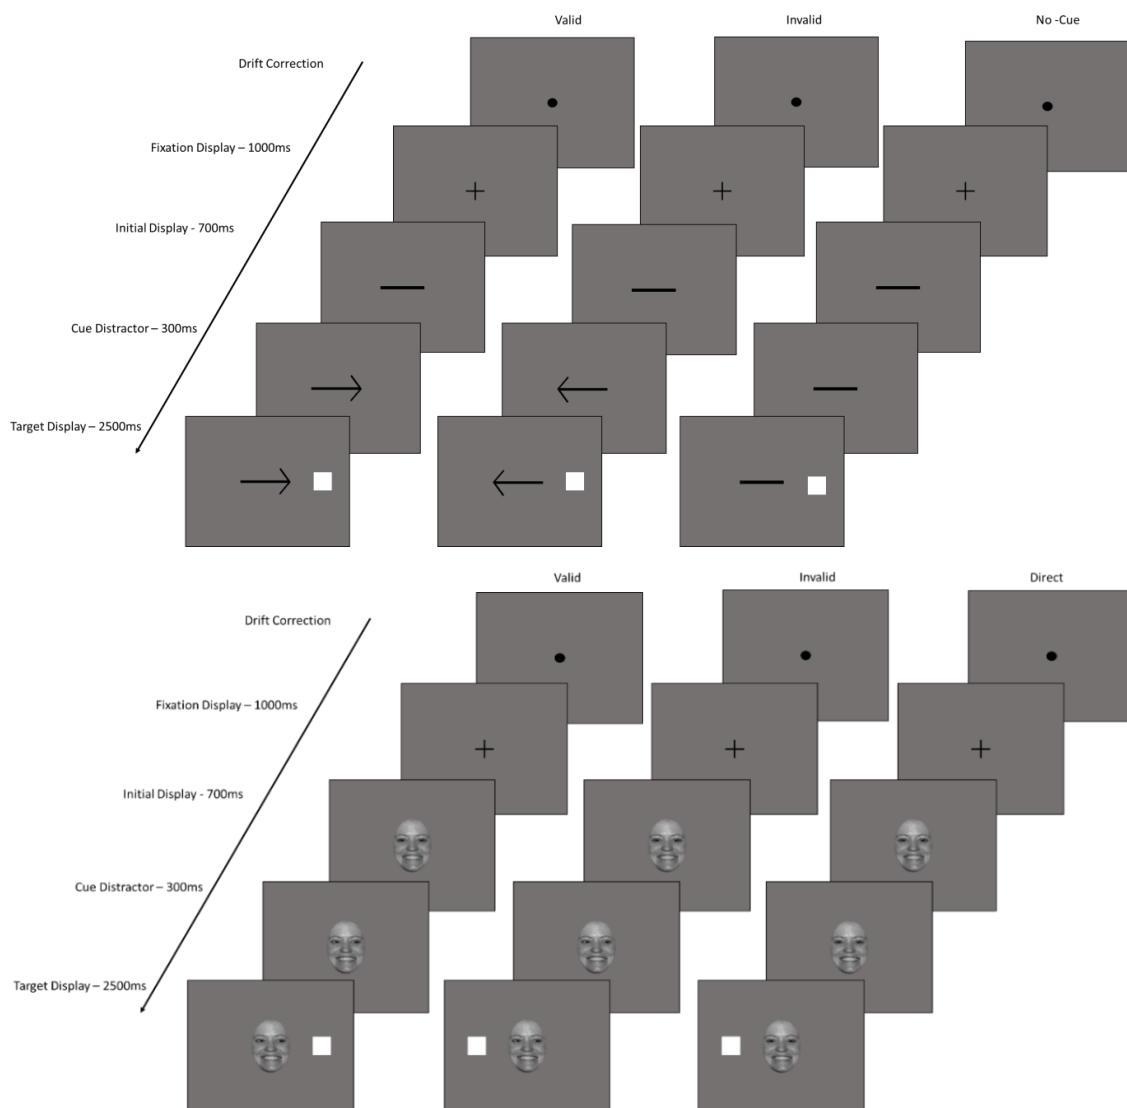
Valid

Invalid

No -Cue

Drift Correction

Fixation Display – 1000ms

Initial Display - 700ms

Cue Distractor – 300ms

Target Display – 2500ms

+

+

+

Valid

Invalid

Direct

Drift Correction

Fixation Display – 1000ms

Initial Display - 700ms

Cue Distractor – 300ms

Target Display – 2500ms

+

+

+